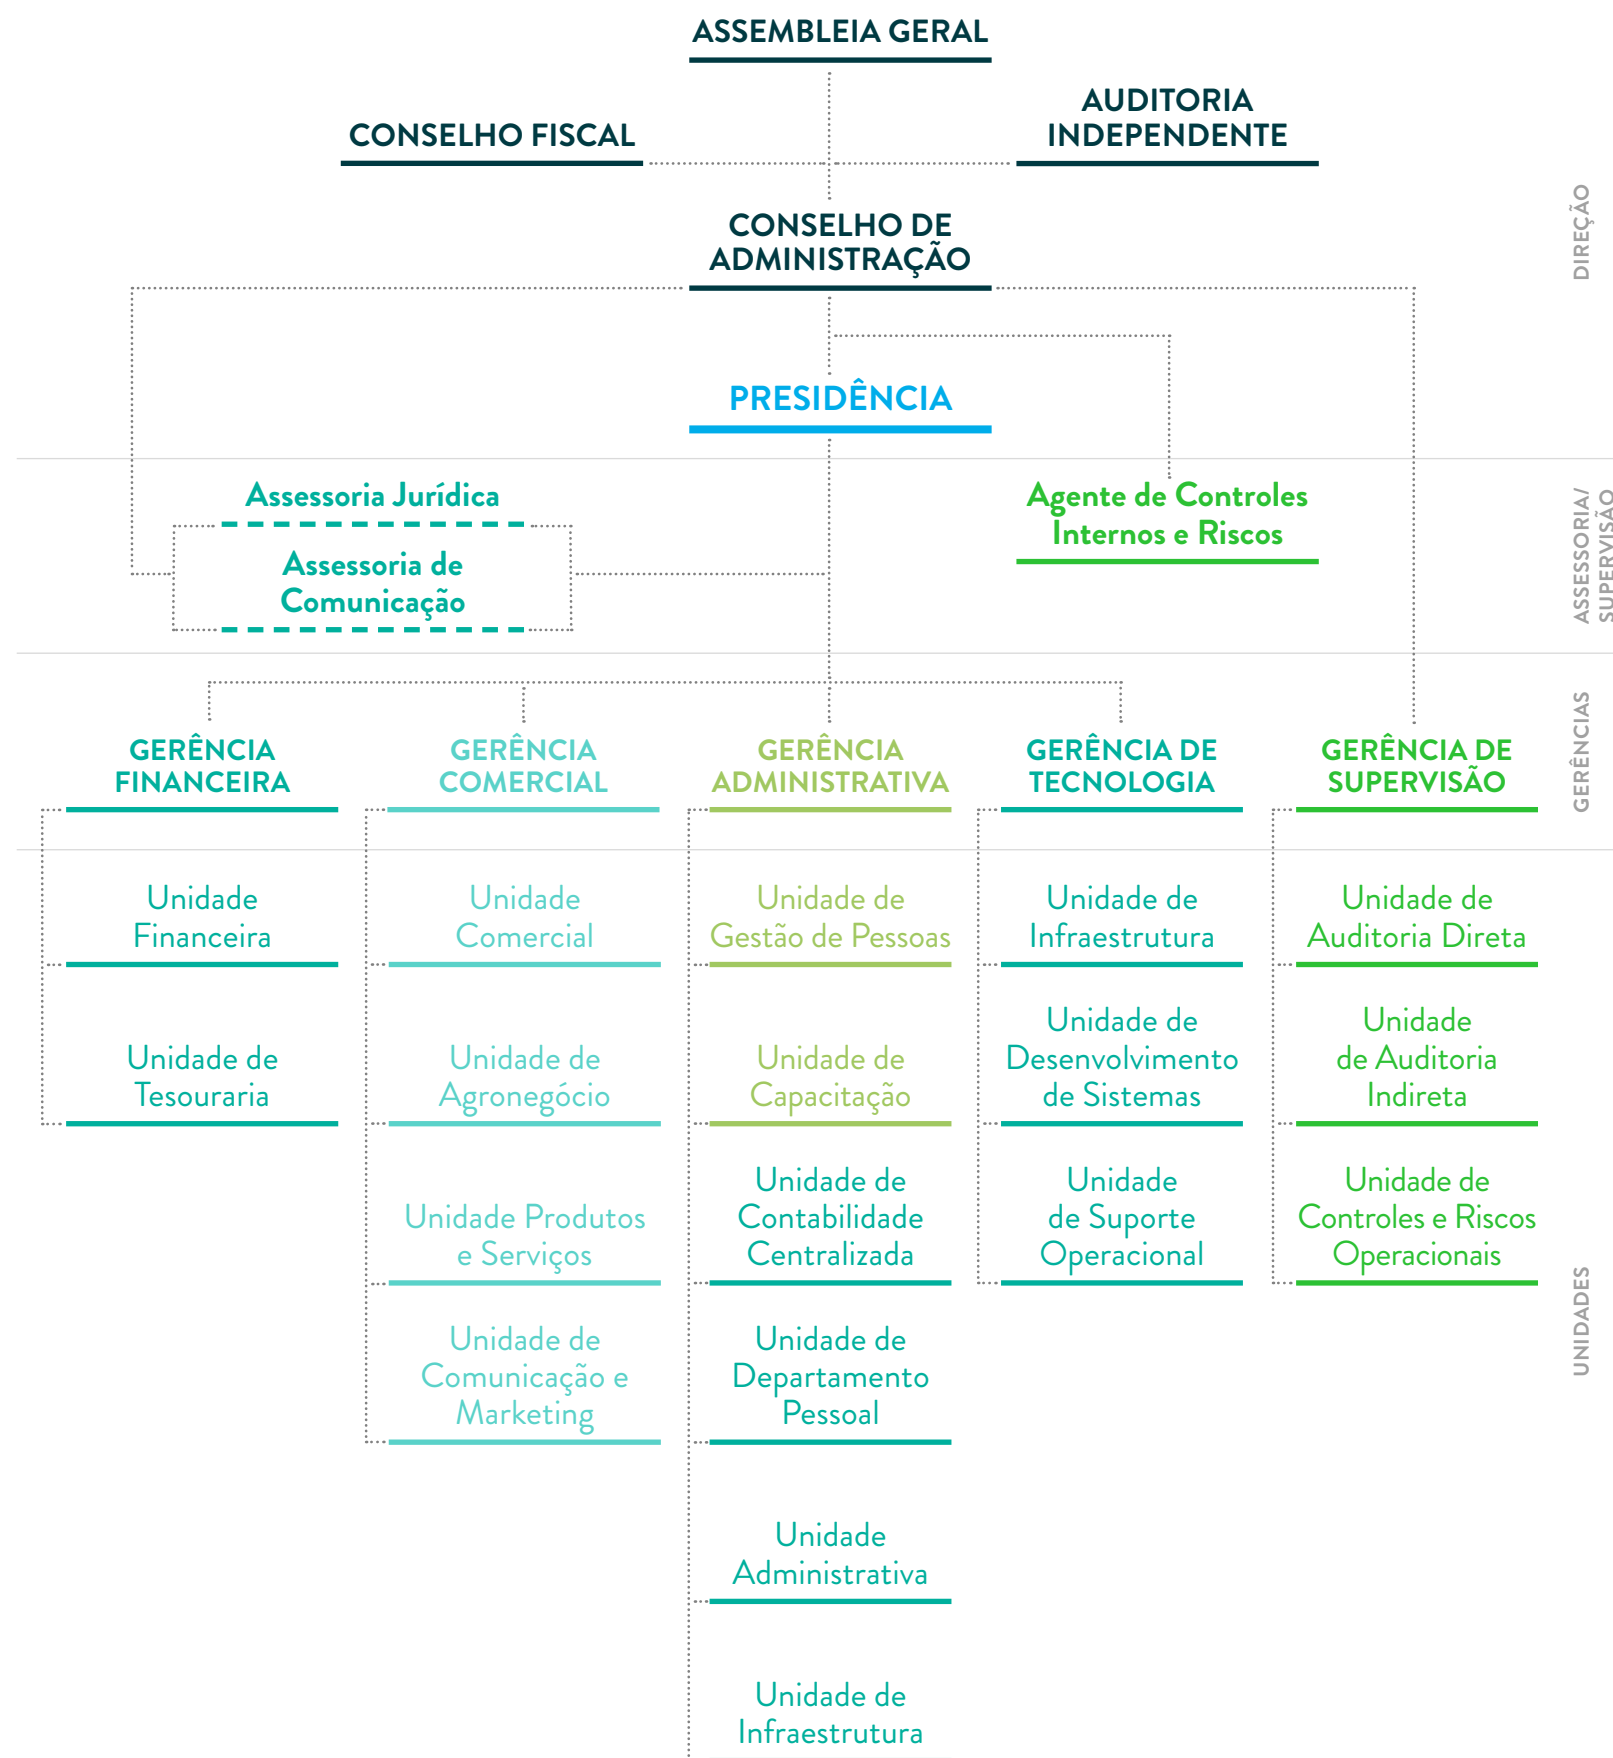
ASSEMBLEIA GERAL

CONSELHO FISCAL

AUDITORIA INDEPENDENTE

CONSELHO DE ADMINISTRAÇÃO

DIREÇÃO

PRESIDÊNCIA

Assessoria Jurídica

Assessoria de Comunicação

Agente de Controles Internos e Riscos

ASSESSORIA/ SUPERVISÃO

GERÊNCIA FINANCEIRA

GERÊNCIA COMERCIAL

GERÊNCIA ADMINISTRATIVA

GERÊNCIA DE TECNOLOGIA

GERÊNCIA DE SUPERVISÃO

GERÊNCIAS

Unidade Financeira

Unidade de Tesouraria

Unidade Comercial

Unidade de Agronegócio

Unidade Produtos e Serviços

Unidade de Comunicação e Marketing

Unidade de Gestão de Pessoas

Unidade de Capacitação

Unidade de Contabilidade Centralizada

Unidade de Departamento Pessoal

Unidade Administrativa

Unidade de Infraestrutura

Unidade de Infraestrutura

Unidade de Desenvolvimento de Sistemas

Unidade de Suporte Operacional

Unidade de Auditoria Direta

Unidade de Auditoria Indireta

Unidade de Controles e Riscos Operacionais

UNIDADES